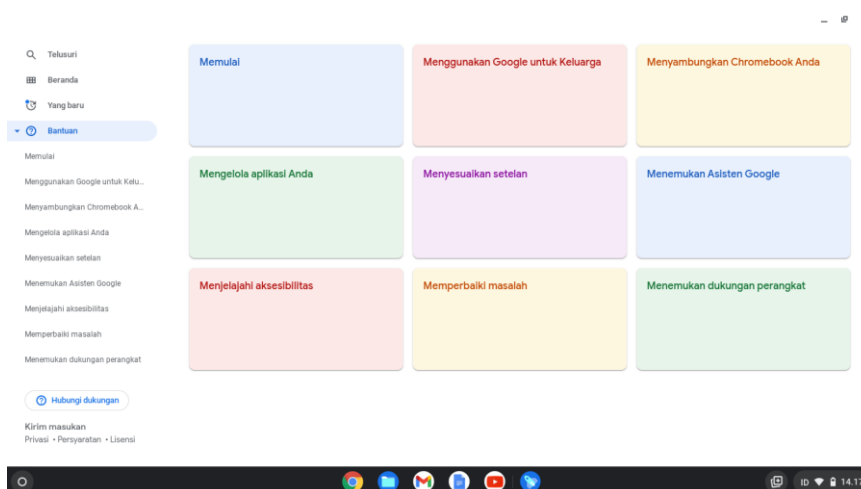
Telusuri
Beranda
Yang baru
Bantuan

Memulai
Menggunakan Google untuk Kelu...
Menyambungkan Chromebook A...
Mengelola aplikasi Anda
Menyesuaikan setelan
Menemukan Asisten Google
Menjelajahi aksesibilitas
Memperbaiki masalah
Menemukan dukungan perangkat

Hubungi dukungan

Kirim masukan
Privasi • Persyaratan • Lisensi

Memulai

Menggunakan Google untuk Keluarga

Menyambungkan Chromebook Anda

Mengelola aplikasi Anda

Menyesuaikan setelan

Menemukan Asisten Google

Menjelajahi aksesibilitas

Memperbaiki masalah

Menemukan dukungan perangkat

ID 14.1